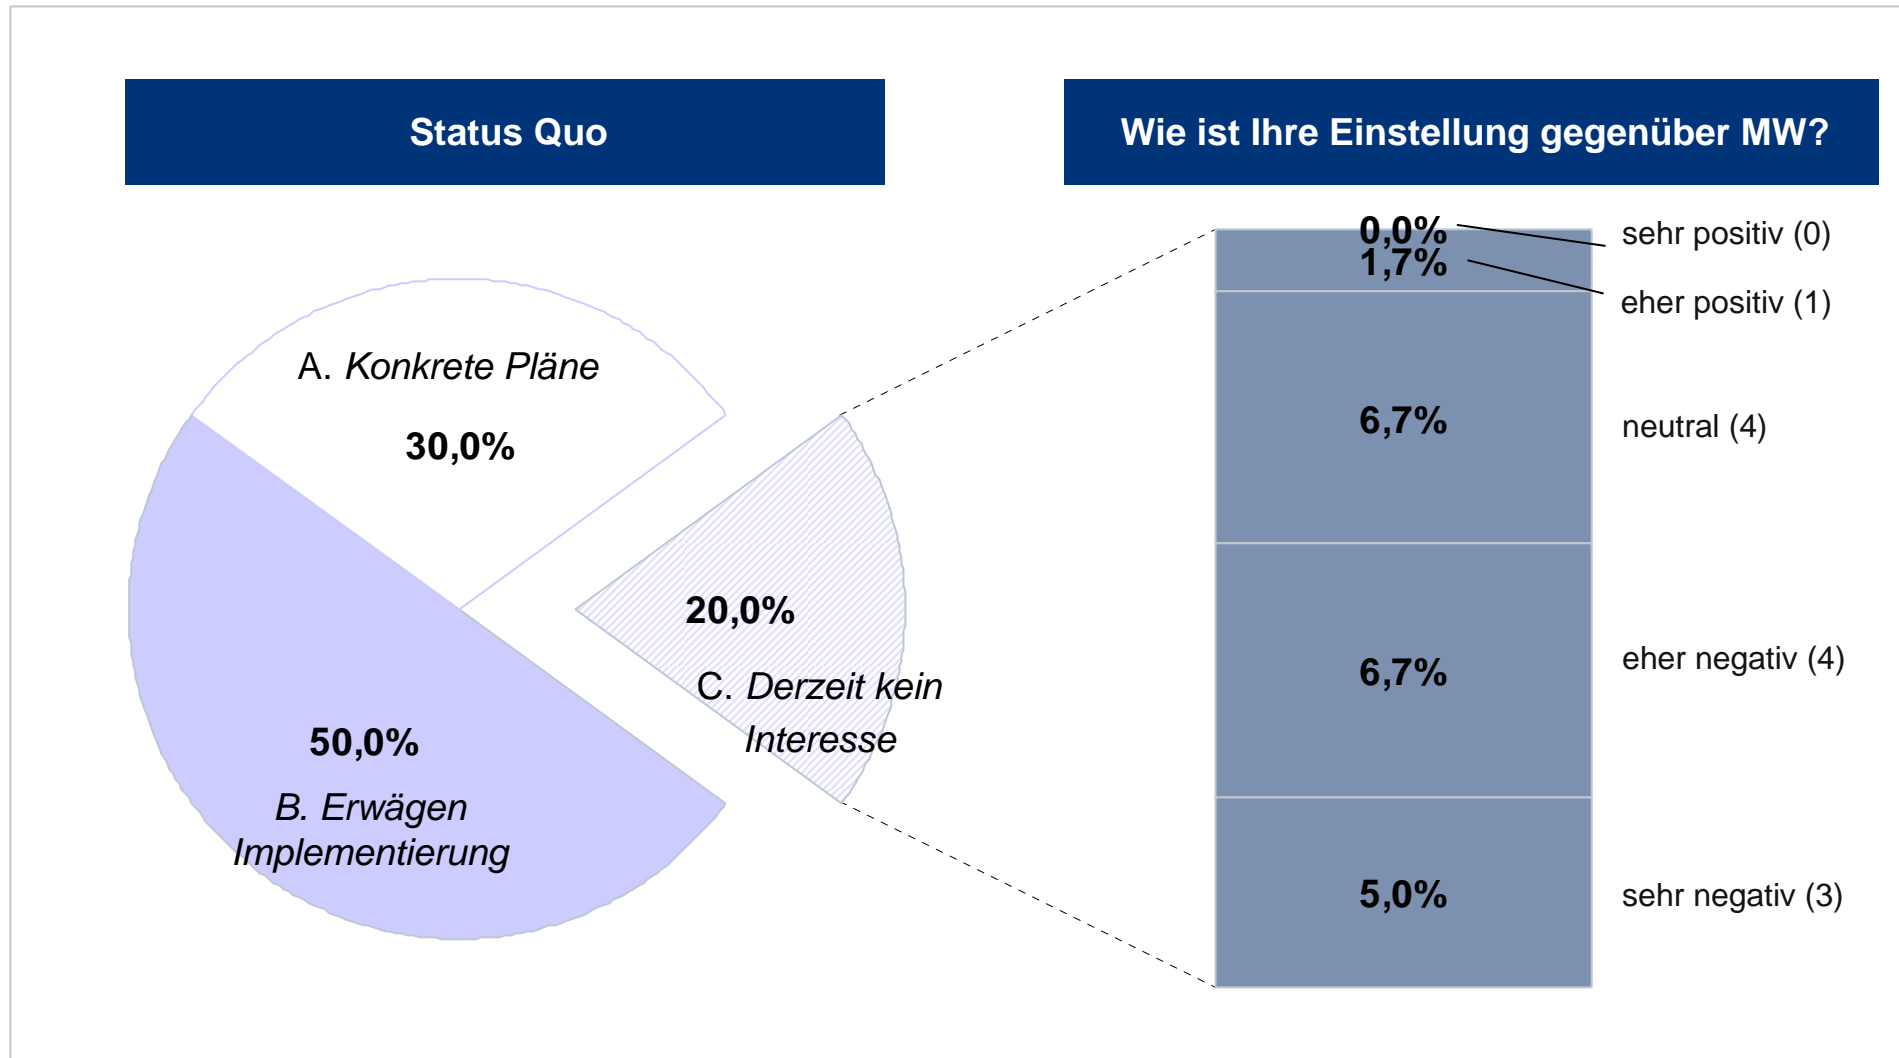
Status Quo

Wie ist Ihre Einstellung gegenüber MW?

A. Konkrete Pläne

30,0%

20,0%

C. Derzeit kein Interesse

50,0%

B. Erwägen Implementierung

0,0%

1,7%

6,7%

6,7%

5,0%

sehr positiv (0)

eher positiv (1)

neutral (4)

eher negativ (4)

sehr negativ (3)